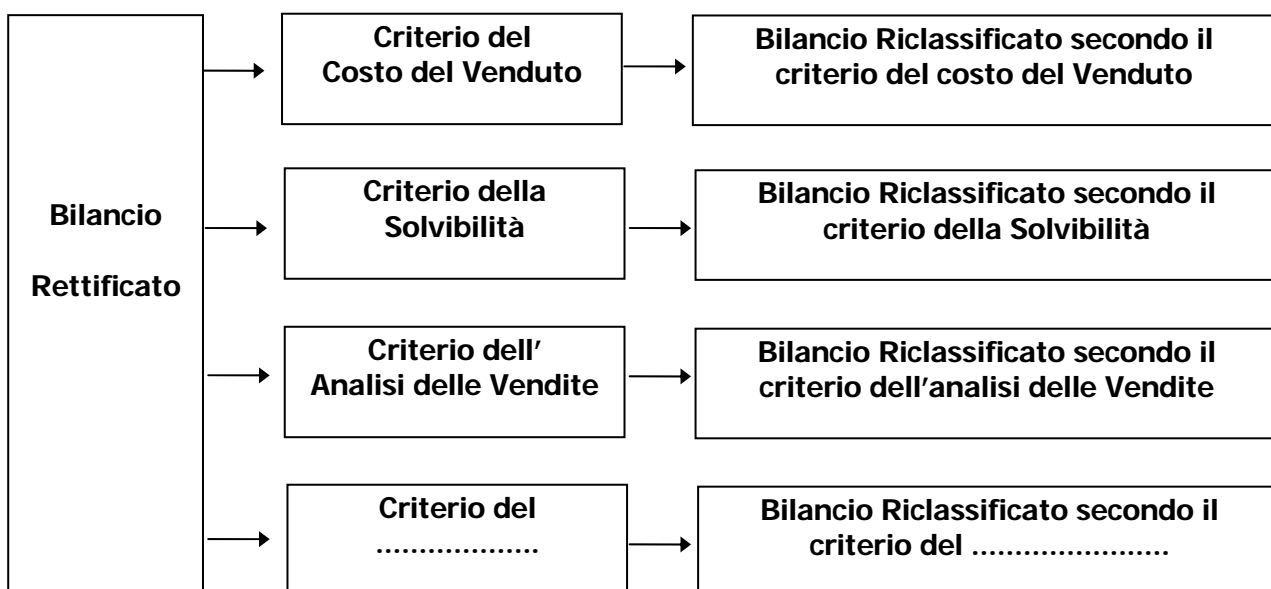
Bilancio Rettificato

Criterio del Costo del Venduto

Bilancio Riclassificato secondo il criterio del costo del Venduto

Criterio della Solvibilità

Bilancio Riclassificato secondo il criterio della Solvibilità

Criterio dell' Analisi delle Vendite

Bilancio Riclassificato secondo il criterio dell'analisi delle Vendite

Criterio del ..................

Bilancio Riclassificato secondo il criterio del ......................